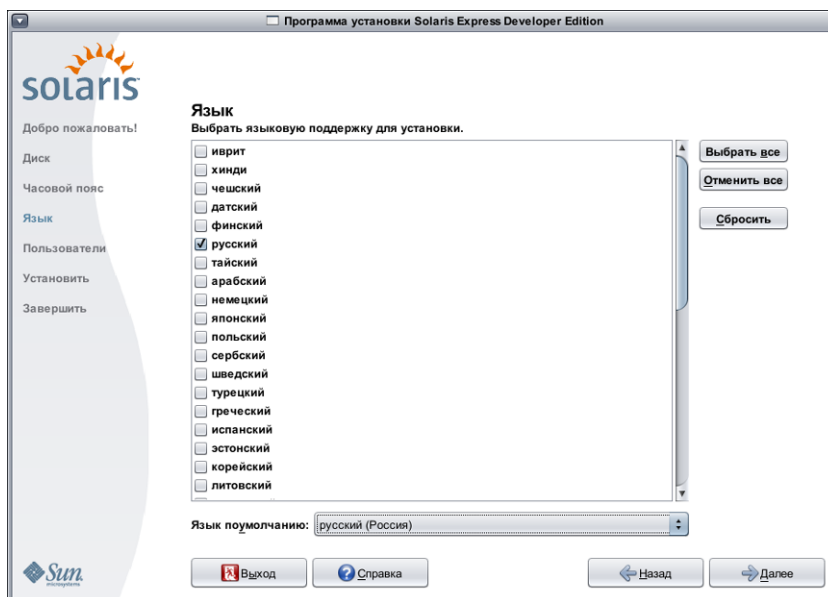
Программа установки Solaris Express Developer Edition

solaris

Добро пожаловать!
Диск
Часовой пояс
Язык
Пользователи
Установить
Завершить

Язык
Выбрать языковую поддержку для установки.

иврит
хинди
чешский
датский
финский
русский
тайский
арабский
немецкий
японский
польский
сербский
шведский
турецкий
греческий
испанский
эстонский
корейский
литовский

Выбрать все
Отменить все
Сбросить

Язык поумолчанию: русский (Россия)

Sun microsystems

Выход
Справка
Назад
Далее